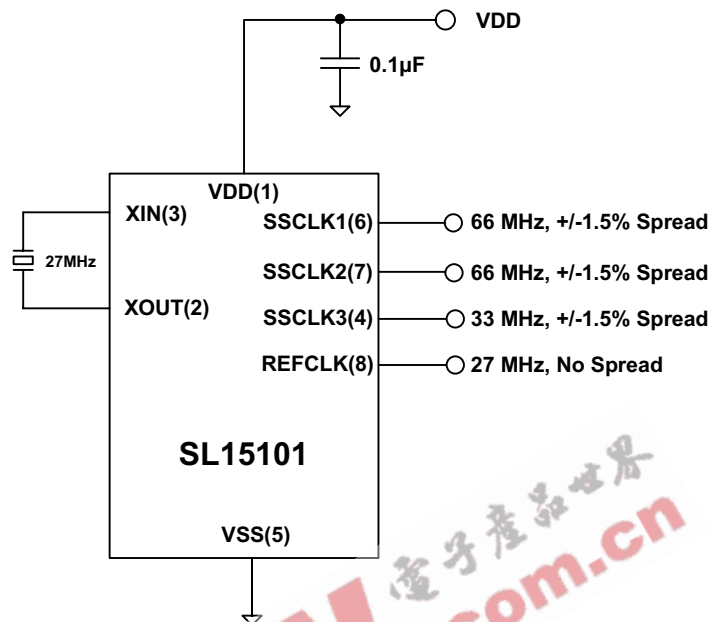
VDD

0.1µF

VDD(1)

XIN(3)

27MHz

XOUT(2)

SSCLK1(6)

66 MHz, +/-1.5% Spread

SSCLK2(7)

66 MHz, +/-1.5% Spread

SSCLK3(4)

33 MHz, +/-1.5% Spread

REFCLK(8)

27 MHz, No Spread

SL15101

VSS(5)

電子產品世界

com.cn